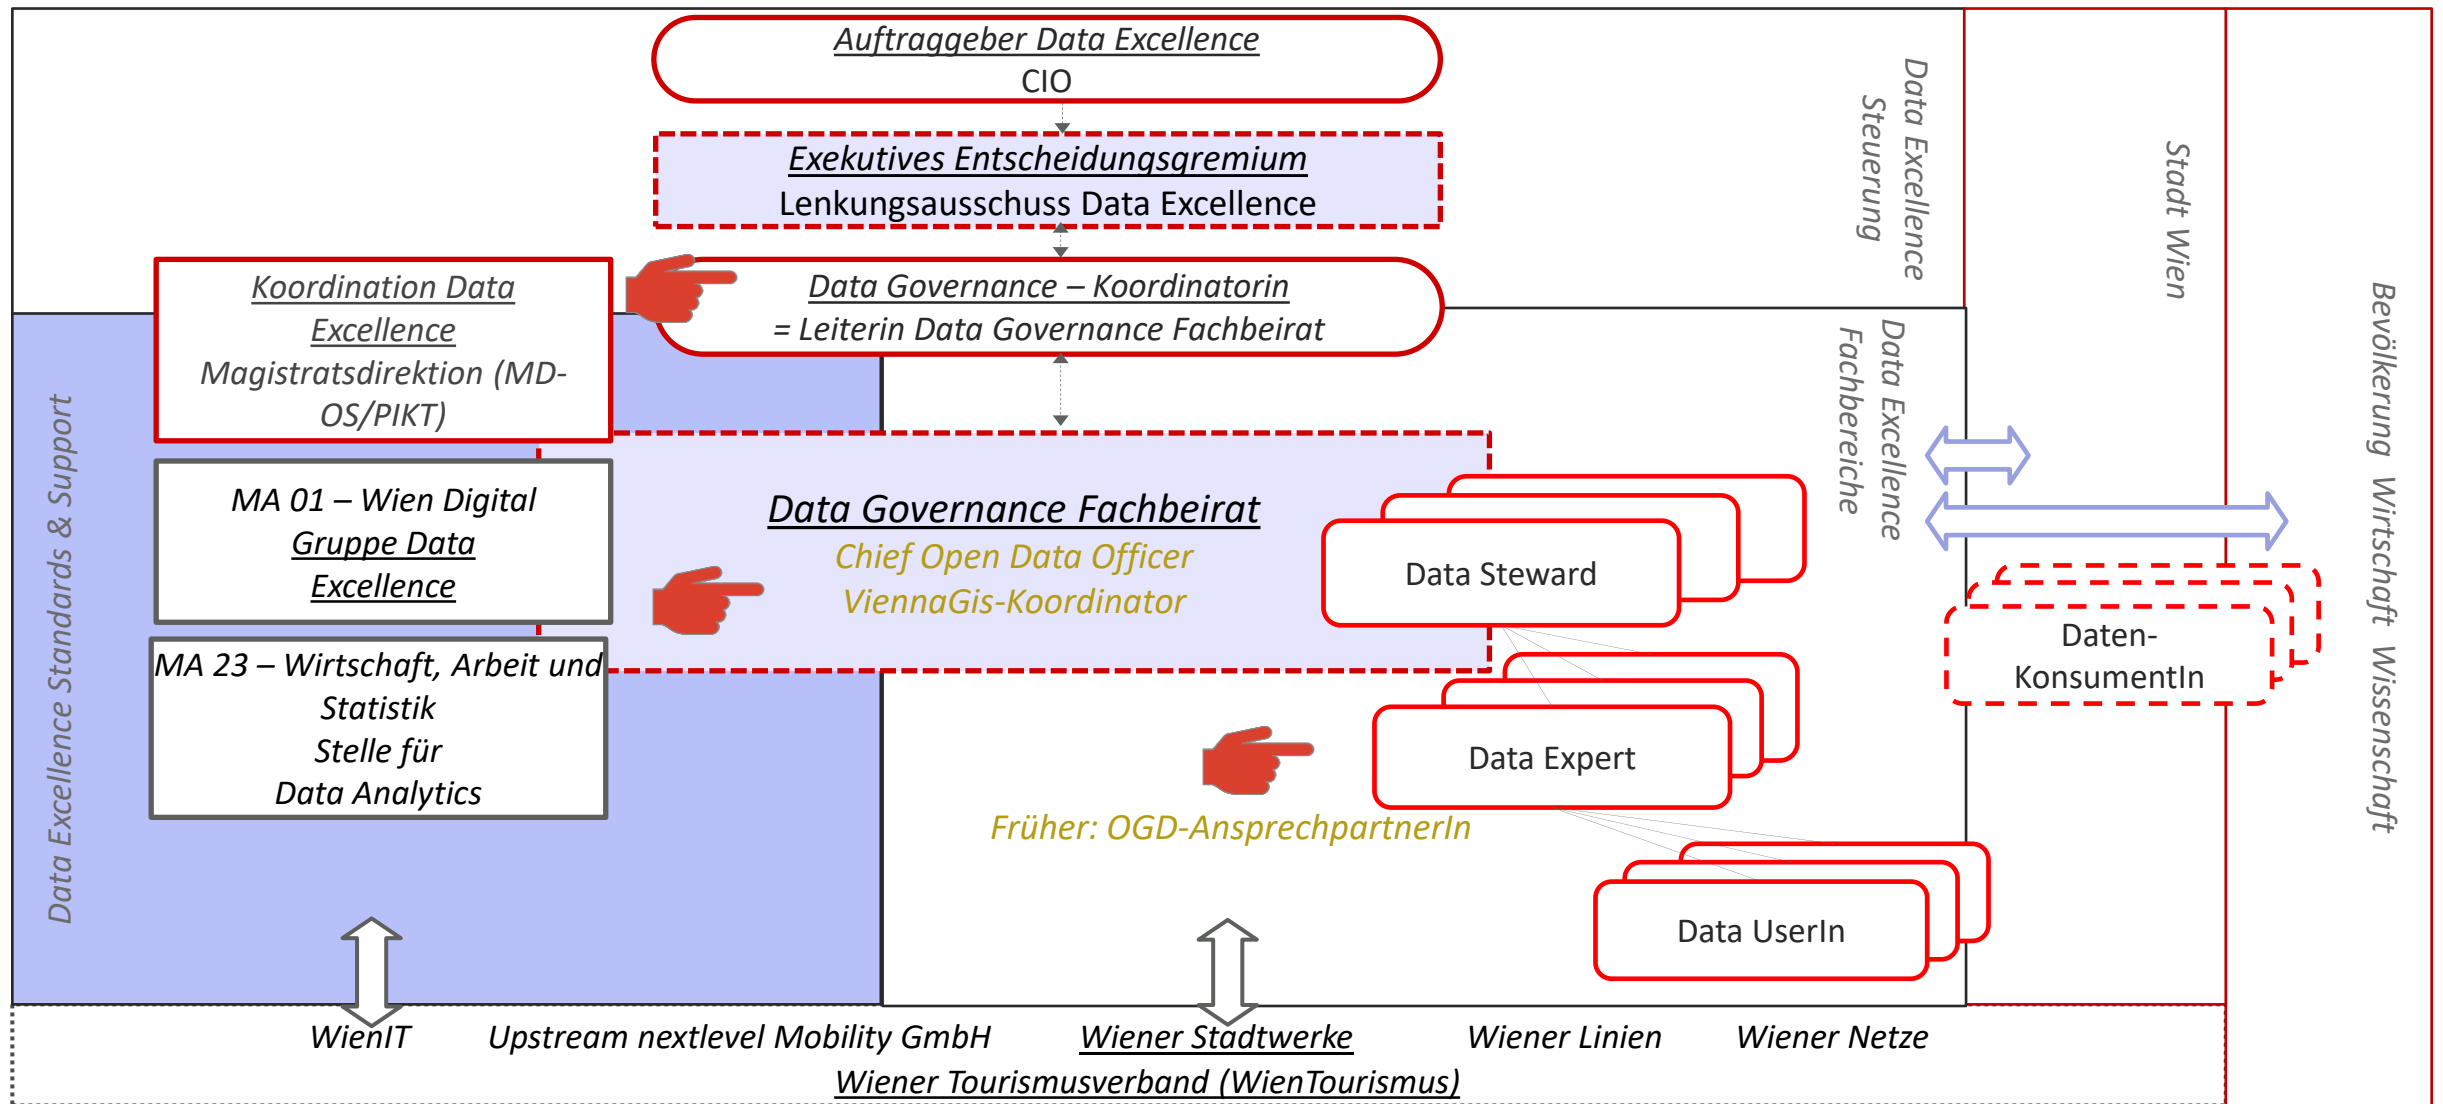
Auftraggeber Data Excellence
CIO

Exekutives Entscheidungsgremium
Lenkungsausschuss Data Excellence

Data Excellence Steuerung

Stadt Wien

Koordination Data Excellence
Magistratsdirektion (MD-OS/PIKT)

Data Governance – Koordinatorin
= Leiterin Data Governance Fachbeirat

Data Excellence Fachbereiche

Bevölkerung Wirtschaft Wissenschaft

Data Excellence Standards & Support

MA 01 – Wien Digital
Gruppe Data Excellence

Data Governance Fachbeirat
Chief Open Data Officer
ViennaGis-Koordinator

Data Steward

Daten-KonsumentIn

MA 23 – Wirtschaft, Arbeit und Statistik
Stelle für Data Analytics

Data Expert

Früher: OGD-AnsprechpartnerIn

Data UserIn

WienIT Upstream nextlevel Mobility GmbH Wiener Stadtwerke Wiener Linien Wiener Netze
Wiener Tourismusverband (WienTourismus)